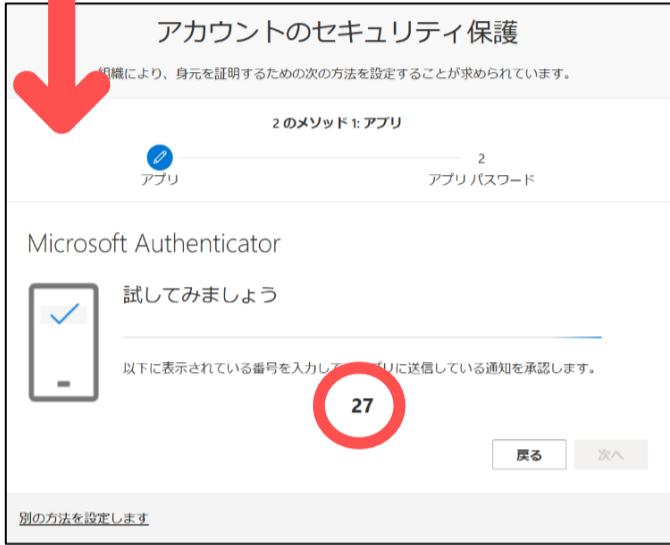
アカウントのセキュリティ保護

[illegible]組織により、身元を証明するための次の方法を設定することが求められています。

2 のメソッド 1: アプリ

アプリ

2
アプリ パスワード

Microsoft Authenticator

試してみましょう

以下に表示されている番号を入力して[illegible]プリに送信している通知を承認します。

27

戻る

次へ

別の方法を設定します